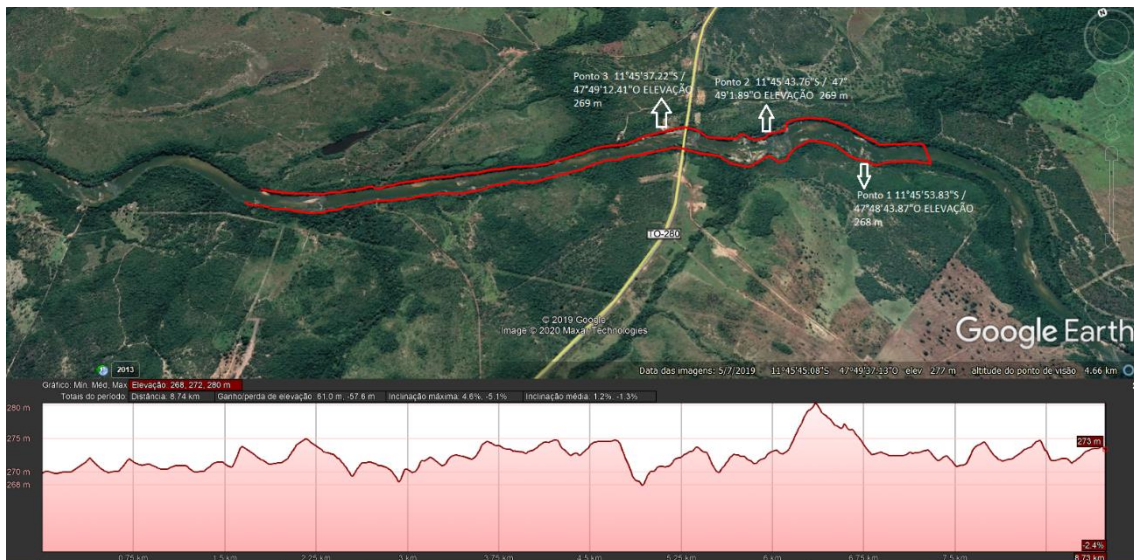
Ponto 3 11°45'37.22"S / 47°49'12.41"O ELEVAÇÃO 269 m

Ponto 2 11°45'43.76"S / 47°49'1.89"O ELEVAÇÃO 269 m

Ponto 1 11°45'53.83"S / 47°48'43.87"O ELEVAÇÃO 268 m

TO-280

© 2019 Google
Image © 2020 Maxar Technologies

Google Earth

2013

Data das imagens: 5/7/2019 11°45'45.08"S 47°49'37.13"O elev 277 m altitude do ponto de visão 4.66 km

Gráfico: Mín. Méd. Máx. Elevação: 268, 272, 280 m

Totais do período: Distância: 8.74 km Ganho/perda de elevação: 61.0 m, -57.6 m Inclinação máxima: 4.6%, -5.1% Inclinação média: 1.2%, -1.3%

280 m
275 m
270 m
268 m

273 m

-2.4%

0.75 km 1.5 km 2.25 km 3 km 3.75 km 4.5 km 5.25 km 6 km 6.75 km 7.5 km 8.73 km